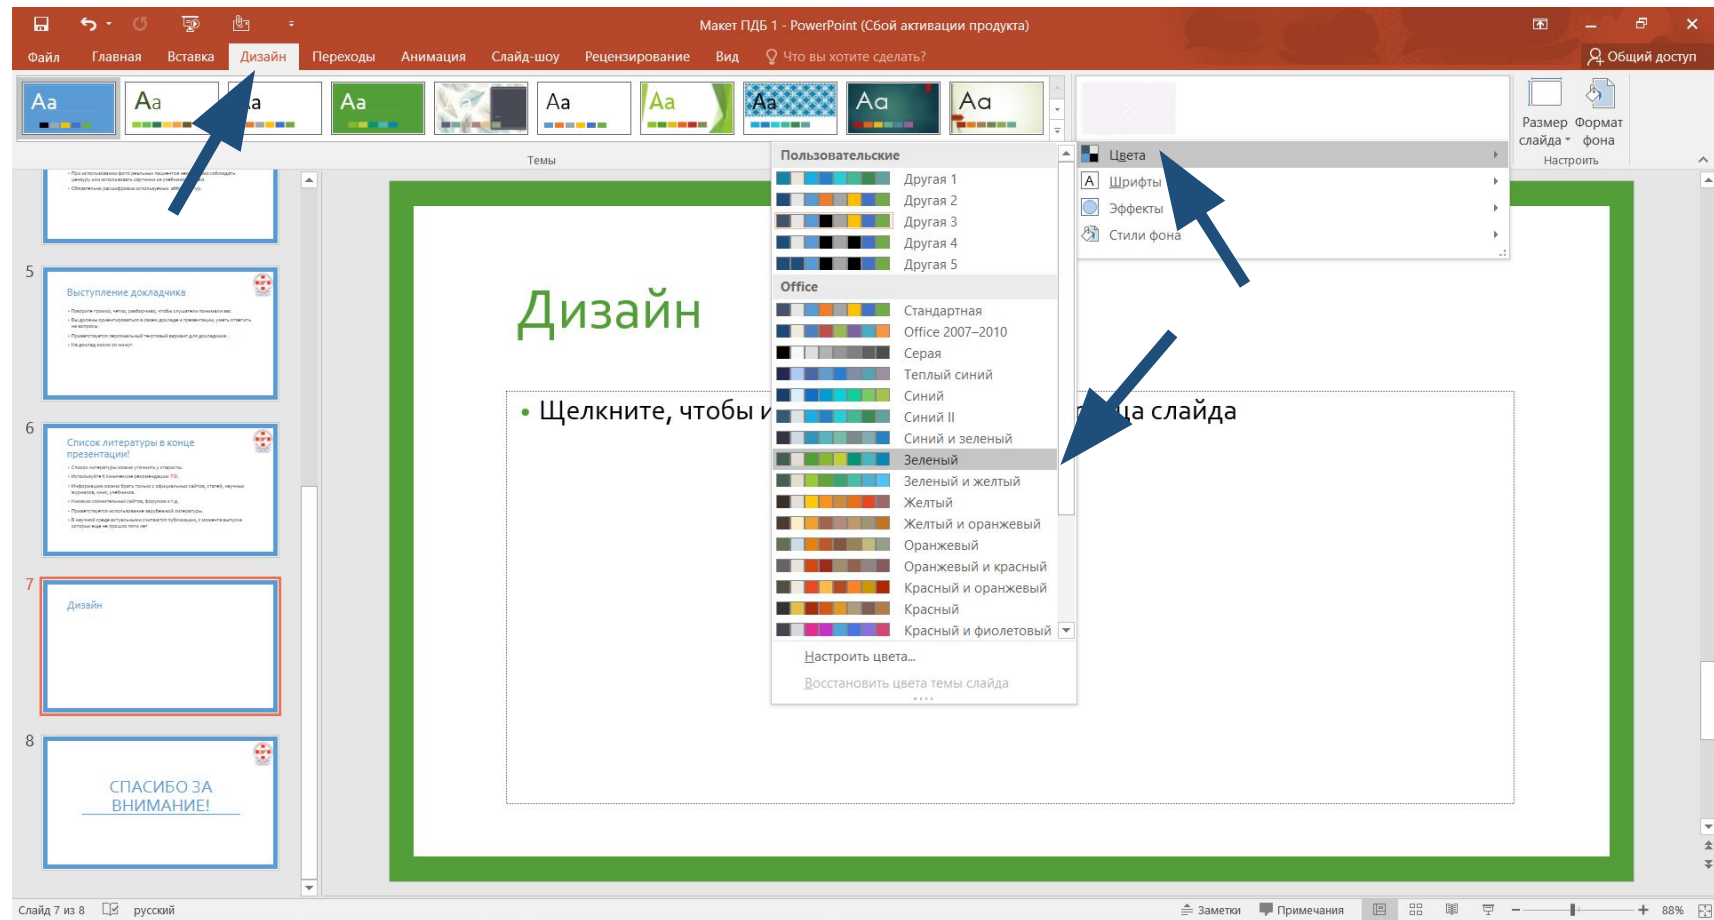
Макет ПДБ 1 - PowerPoint (Сбой активации продукта)

Файл Главная Вставка Дизайн Переходы Анимация Слайд-шоу Рецензирование Вид Что вы хотите сделать? Общий доступ

Aa Aa Aa Aa Aa Aa Aa Aa Aa

Темы

Размер слайда Формат фона
Настроить

Цвета
Шрифты
Эффекты
Стили фона

Пользовательские
Другая 1
Другая 2
Другая 3
Другая 4
Другая 5
Office
Стандартная
Office 2007–2010
Серая
Теплый синий
Синий
Синий II
Синий и зеленый
Зеленый
Зеленый и желтый
Желтый
Желтый и оранжевый
Оранжевый
Оранжевый и красный
Красный и оранжевый
Красный
Красный и фиолетовый
Настроить цвета...
Восстановить цвета темы слайда

5
Выступление докладчика

6
Список литературы в конце презентации!

7
Дизайн

8
СПАСИБО ЗА ВНИМАНИЕ!

Дизайн

• Щелкните, чтобы и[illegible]а слайда

Слайд 7 из 8 русский Заметки Примечания 88%